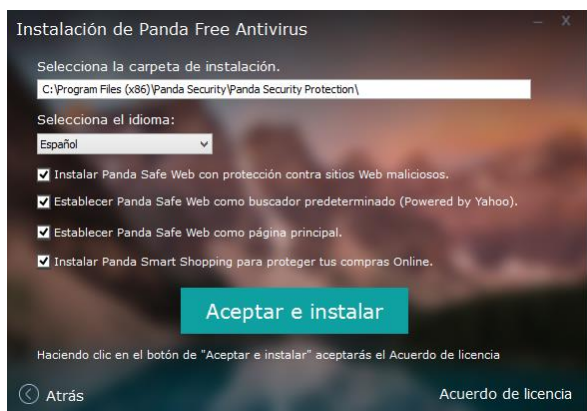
Instalación de Panda Free Antivirus

– X

Selecciona la carpeta de instalación.

C:\Program Files (x86)\Panda Security\Panda Security Protection\

Selecciona el idioma:

Español

Instalar Panda Safe Web con protección contra sitios Web maliciosos.

Establecer Panda Safe Web como buscador predeterminado (Powered by Yahoo).

Establecer Panda Safe Web como página principal.

Instalar Panda Smart Shopping para proteger tus compras Online.

Aceptar e instalar

Haciendo clic en el botón de "Aceptar e instalar" aceptarás el Acuerdo de licencia

Atrás

Acuerdo de licencia